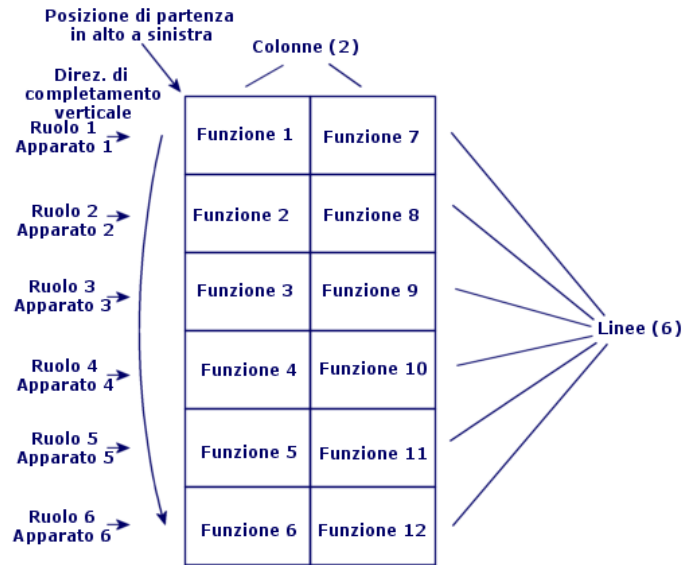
Posizione di partenza in alto a sinistra

Colonne (2)

Direz. di completamento verticale

Ruolo 1 Apparato 1

Ruolo 2 Apparato 2

Ruolo 3 Apparato 3

Ruolo 4 Apparato 4

Ruolo 5 Apparato 5

Ruolo 6 Apparato 6

| Funzione 1 | Funzione 7 |
|---|---|
| Funzione 2 | Funzione 8 |
| Funzione 3 | Funzione 9 |
| Funzione 4 | Funzione 10 |
| Funzione 5 | Funzione 11 |
| Funzione 6 | Funzione 12 |

Linee (6)